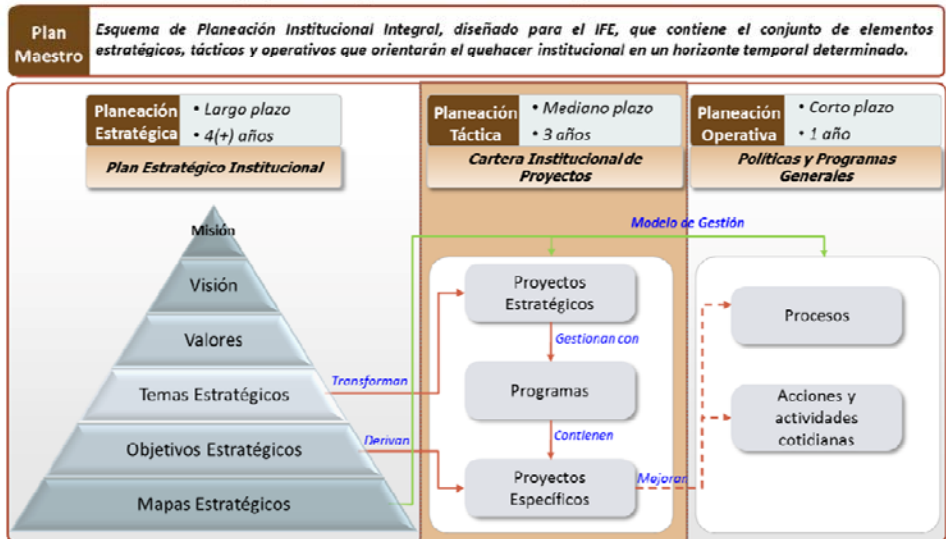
Plan Maestro

Esquema de Planeación Institucional Integral, diseñado para el IFE, que contiene el conjunto de elementos estratégicos, tácticos y operativos que orientarán el quehacer institucional en un horizonte temporal determinado.

Planeación Estratégica
• Largo plazo
• 4(+) años

Plan Estratégico Institucional

Planeación Táctica
• Mediano plazo
• 3 años

Cartera Institucional de Proyectos

Planeación Operativa
• Corto plazo
• 1 año

Políticas y Programas Generales

Modelo de Gestión

Misión
Visión
Valores
Temas Estratégicos
Objetivos Estratégicos
Mapas Estratégicos

Transforman
Derivan

Proyectos Estratégicos
Gestionan con
Programas
Contienen
Proyectos Específicos
Mejoran

Procesos
Acciones y actividades cotidianas